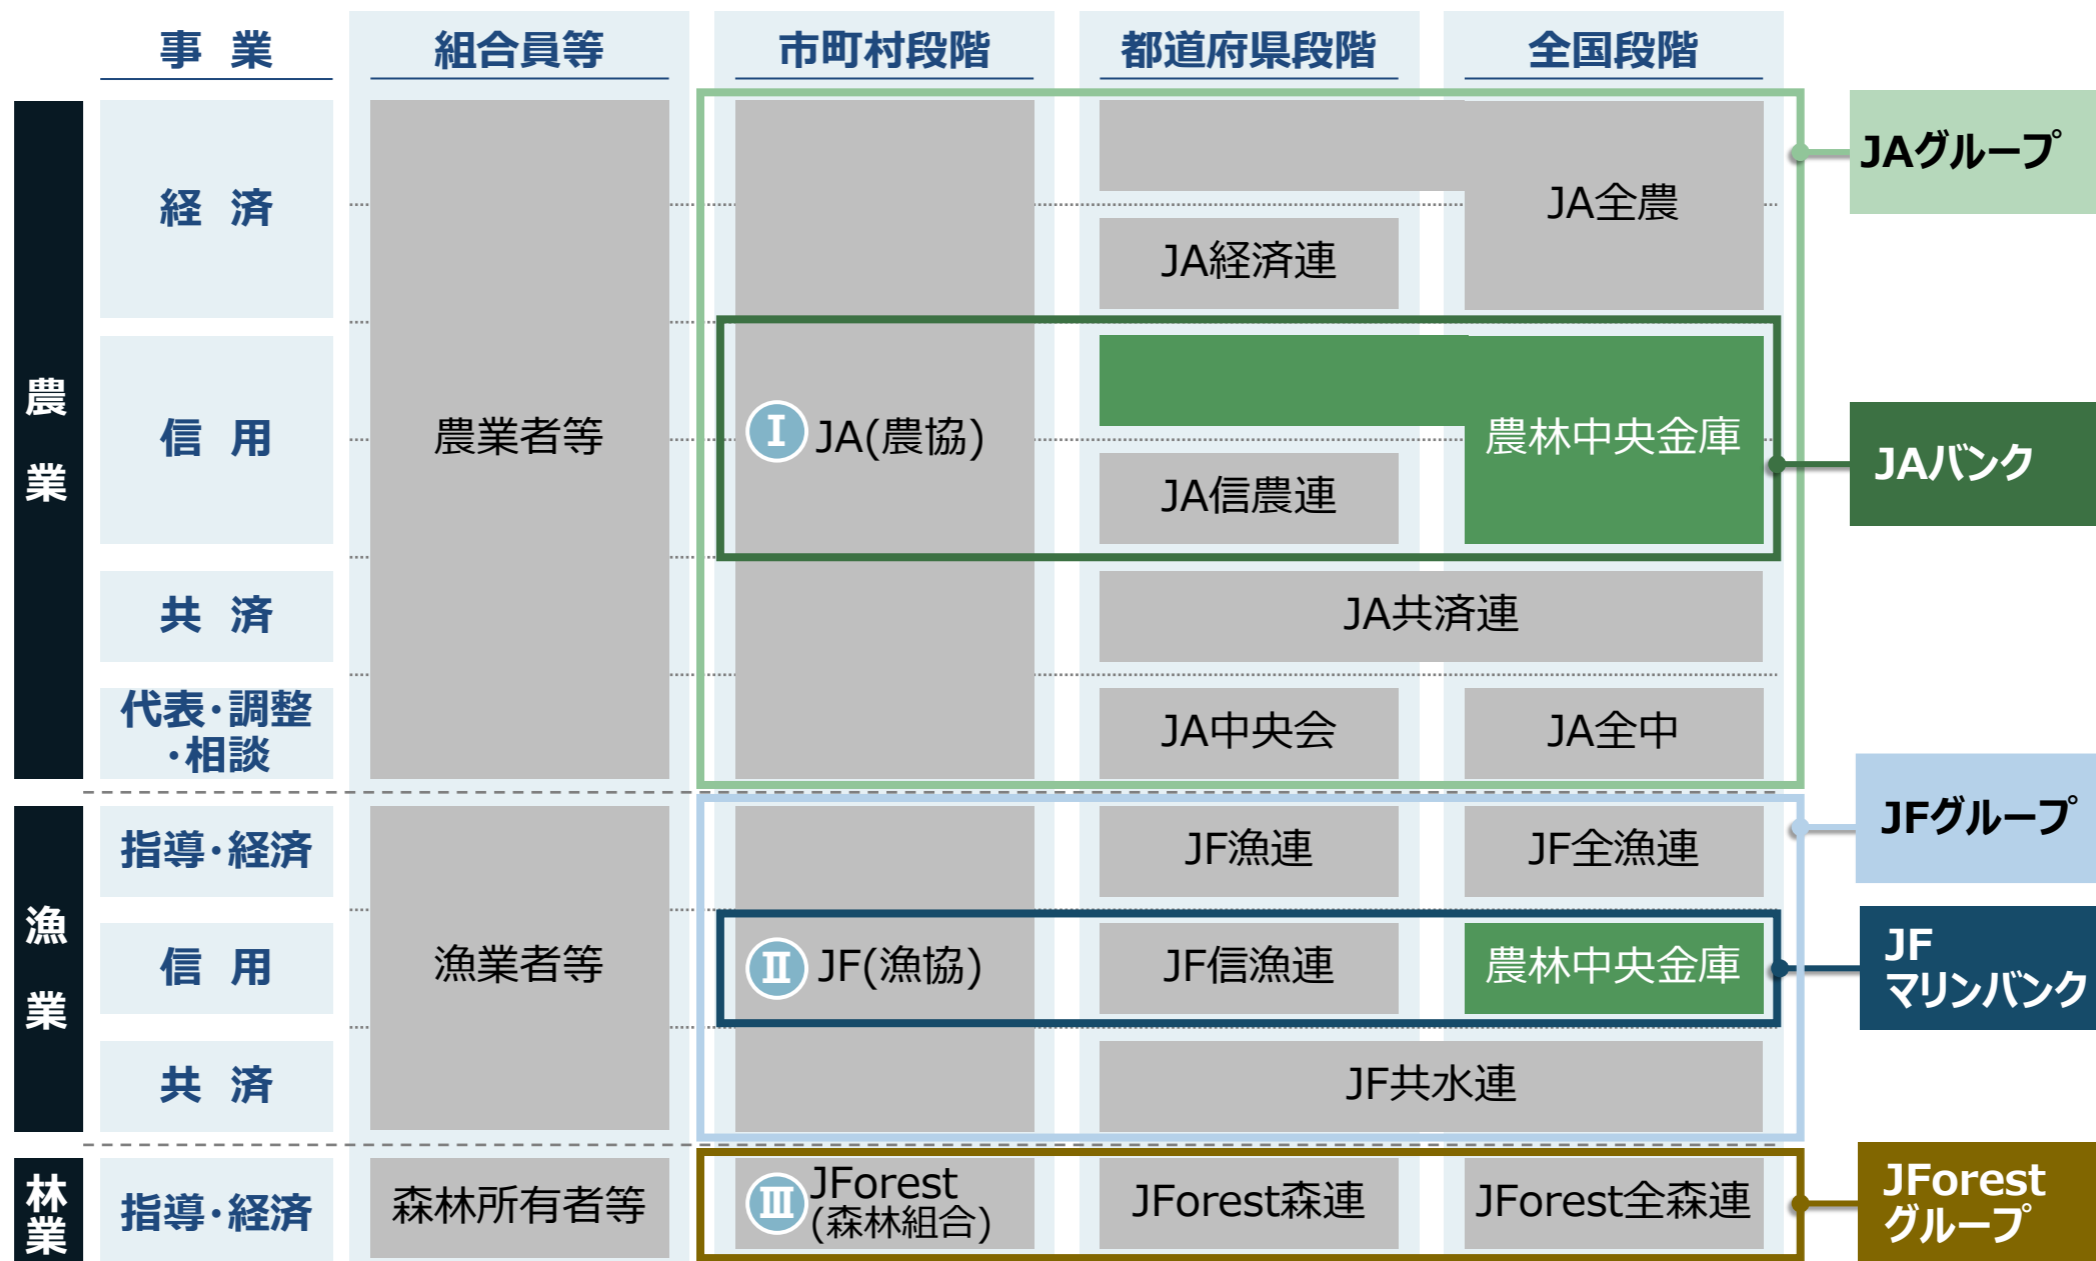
| | 事 業 | 組合員等 | 市町村段階 | 都道府県段階 | 全国段階 | |
|---|---|---|---|---|---|---|
| 農業 | 経 済 | 農業者等 | Ⅰ JA(農協) | JA経済連 | JA全農 | JAグループ |
| | 信 用 | | | JA信農連 | 農林中央金庫 | JAバンク |
| | 共 済 | | | JA共済連 | | |
| | 代表・調整・相談 | | | JA中央会 | JA全中 | |
| 漁業 | 指導・経済 | 漁業者等 | Ⅱ JF(漁協) | JF漁連 | JF全漁連 | JFグループ |
| | 信 用 | | | JF信漁連 | 農林中央金庫 | JF マリンバンク |
| | 共 済 | | | JF共水連 | | |
| 林業 | 指導・経済 | 森林所有者等 | Ⅲ JForest (森林組合) | JForest森連 | JForest全森連 | JForest グループ |